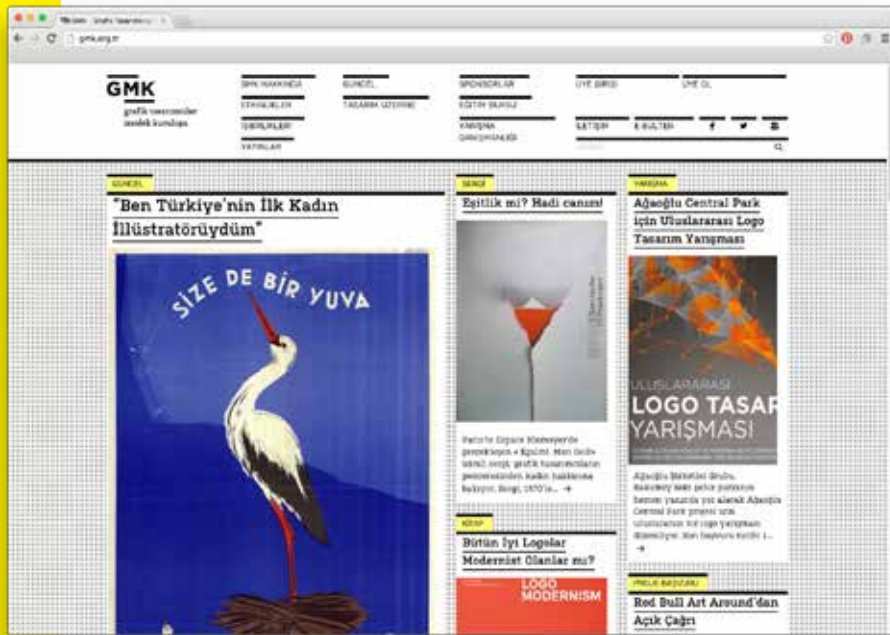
GMK

grafik tasarımcılar meslek kuruluşu

GMK HAKKINDA

ETKİNLİKLER

ÜYELİKLER

YAYINLAR

GÜNCEL

TASARIM ÜZERİNE

SPONSORLAR

EĞİTİM BİLGİSİ

YARIŞMA DANIŞMANLIĞI

ÜYE GİRİŞİ

ÜYE OL

İLETİŞİM

E-BÜLTEN

GÜNCEL

"Ben Türkiye'nin İlk Kadın İllüstratörüydüm"

SİZE DE BİR YUVA

SERGİ

Eşitlik mi? Hadi canım!

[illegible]

YARIŞMA

Ağaoğlu Central Park için Uluslararası Logo Tasarım Yarışması

ULUSLARARASI LOGO TASAR YARIŞMASI

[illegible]

KİTAP

Bütün İyi Logolar Modernist Olanlar mı?

LOGO MODERNISM

PROJE BAŞVURU

Red Bull Art Around'dan Açık Çağrı